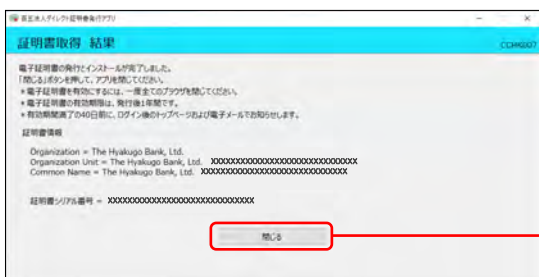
百五法人ダイレクト証明書発行アプリ

証明書取得 結果

CCM0007

電子証明書の発行とインストールが完了しました。
「閉じる」ボタンを押して、アプリを閉じてください。
＊電子証明書を有効にするには、一度全てのブラウザを閉じてください。
＊電子証明書の有効期限は、発行後1年間です。
＊有効期限満了の40日前に、ログイン後のトップページおよび電子メールでお知らせします。

証明書情報

Organization = The Hyakugo Bank, Ltd.
Organization Unit = The Hyakugo Bank, Ltd. XXXXXXXXXXXXXXXXXXXXXXXXXXXXXXX
Common Name = The Hyakugo Bank, Ltd. XXXXXXXXXXXXXXXXXXXXXXXXXXXXXXX

証明書シリアル番号 = XXXXXXXXXXXXXXXXXXXXXXXXXXXXXXX

閉じる